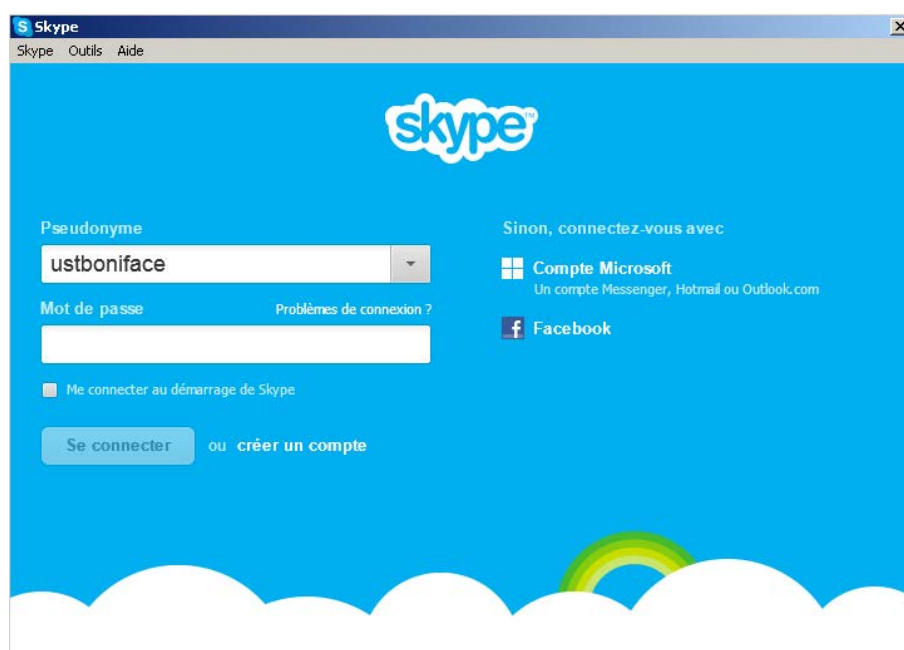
Skype
Skype Outils Aide

skype

Pseudonyme
ustboniface
Mot de passe
Problèmes de connexion ?
Me connecter au démarrage de Skype
Se connecter ou créer un compte

Sinon, connectez-vous avec
Compte Microsoft
Un compte Messenger, Hotmail ou Outlook.com
Facebook